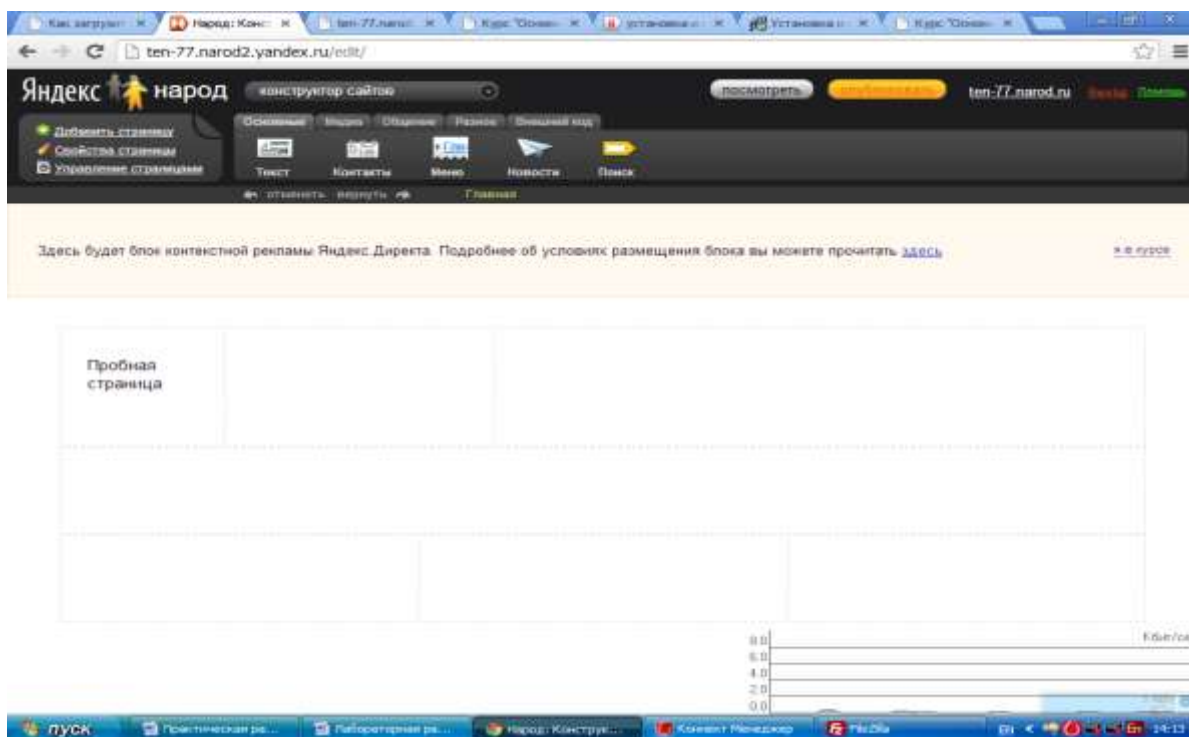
Как загрузит × | Народ: Конс × | ten-77.narod × | Курс "Основ × | установка × | Установка × | Курс "Основ ×

ten-77.narod2.yandex.ru/edit/

Яндекс народ | конструктор сайтов | посмотреть | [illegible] | ten-77.narod.ru | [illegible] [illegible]

Добавить страницу
Свойства страницы
Управление страницами

Основные | Медиа | Общение | Разное | Внешний код

Текст | Контакты | Меню | Новости | Поиск

отменить | вернуть | Главная

Здесь будет блок контекстной рекламы Яндекс.Директа. Подробнее об условиях размещения блока вы можете прочитать здесь

« в курсе

Пробная страница

8.0
6.0
4.0
2.0
0.0
Кбит/се

пуск | Практическая ра... | Лабораторная ра... | Народ: Конструк... | Консект Менеджер | FileZilla | EN | 14:13